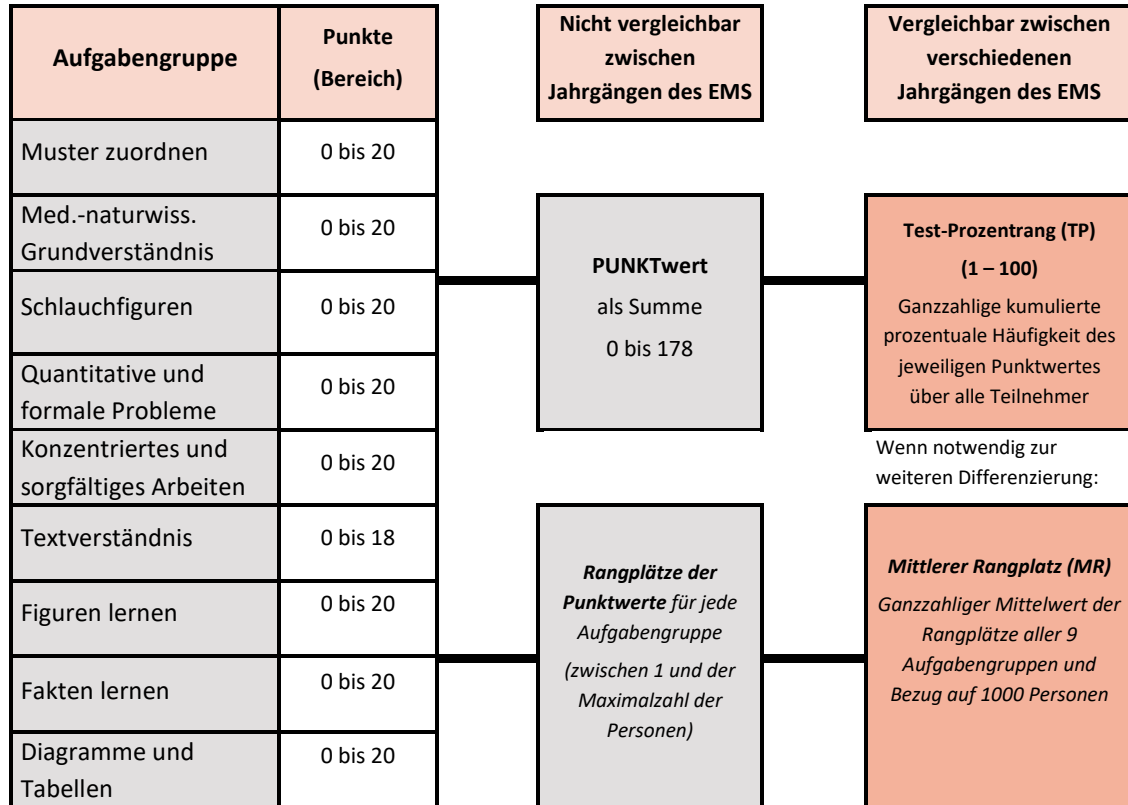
| Aufgabengruppe | Punkte (Bereich) |
|---|---|
| Muster zuordnen | 0 bis 20 |
| Med.-naturwiss. Grundverständnis | 0 bis 20 |
| Schlauchfiguren | 0 bis 20 |
| Quantitative und formale Probleme | 0 bis 20 |
| Konzentriertes und sorgfältiges Arbeiten | 0 bis 20 |
| Textverständnis | 0 bis 18 |
| Figuren lernen | 0 bis 20 |
| Fakten lernen | 0 bis 20 |
| Diagramme und Tabellen | 0 bis 20 |

Nicht vergleichbar zwischen Jahrgängen des EMS

PUNKTwert
als Summe
0 bis 178

Rangplätze der Punktwerte für jede Aufgabengruppe
(zwischen 1 und der Maximalzahl der Personen)

Vergleichbar zwischen verschiedenen Jahrgängen des EMS

Test-Prozentrang (TP)
(1 – 100)
Ganzzahlige kumulierte prozentuale Häufigkeit des jeweiligen Punktwertes über alle Teilnehmer

Wenn notwendig zur weiteren Differenzierung:

Mittlerer Rangplatz (MR)
Ganzzahliger Mittelwert der Rangplätze aller 9 Aufgabengruppen und Bezug auf 1000 Personen